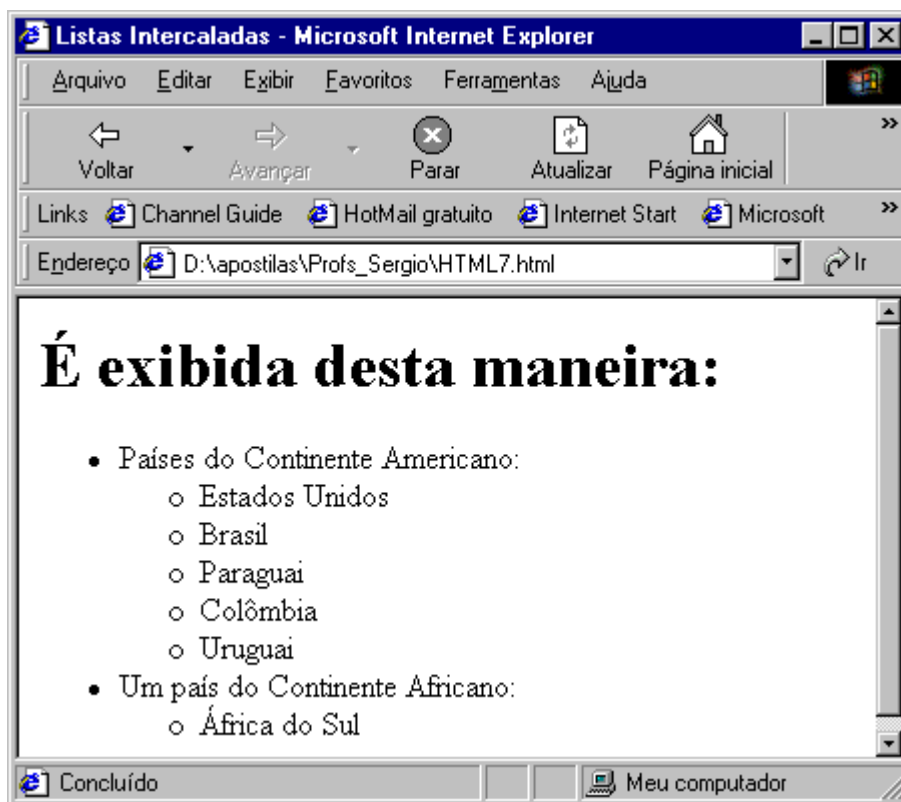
Listas Intercaladas - Microsoft Internet Explorer

Arquivo Editar Exibir Favoritos Ferramentas Ajuda

Voltar Avançar Parar Atualizar Página inicial

Links Channel Guide HotMail gratuito Internet Start Microsoft

Endereço D:\apostilas\Profs_Sergio\HTML7.html Ir

# É exibida desta maneira:

- Países do Continente Americano:
  - Estados Unidos
  - Brasil
  - Paraguai
  - Colômbia
  - Uruguai
- Um país do Continente Africano:
  - África do Sul

Concluído Meu computador